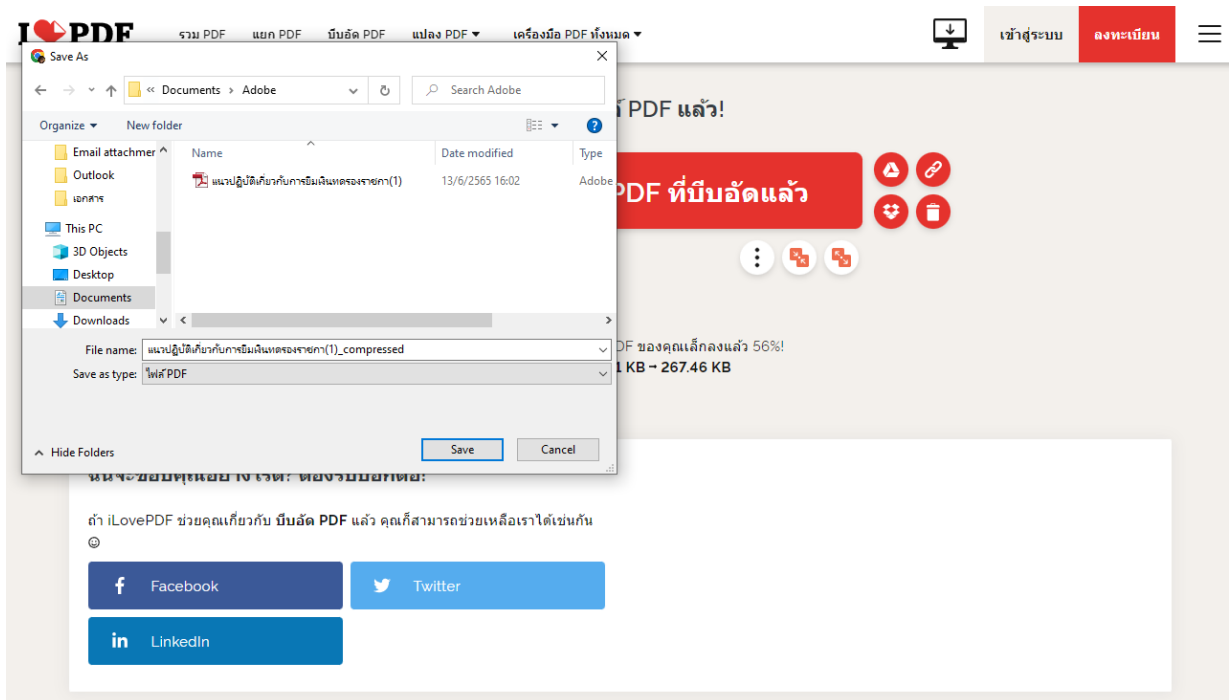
I❤PDF รวม PDF แยก PDF บีบอัด PDF แปลง PDF ▾ เครื่องมือ PDF ทั้งหมด ▾

เข้าสู่ระบบ ลงทะเบียน

Save As

« Documents › Adobe

Search Adobe

Organize ▾ New folder

Email attachmen
Outlook
เอกสาร
This PC
3D Objects
Desktop
Documents
Downloads

| Name | Date modified | Type |
|---|---|---|
| แนวปฏิบัติเกี่ยวกับการยืมเงินทดรองราชการ(1) | 13/6/2565 16:02 | Adobe |

File name: แนวปฏิบัติเกี่ยวกับการยืมเงินทดรองราชการ(1)_compressed

Save as type: ไฟล์ PDF

Hide Folders

Save Cancel

PDF แล้ว!

PDF ที่บีบอัดแล้ว

PDF ของคุณเล็กลงแล้ว 56%!

1 KB → 267.46 KB

นี่จะช่วยคุณอย่างไรดี? ต้องรับบอกต่อ!

ถ้า iLovePDF ช่วยคุณเกี่ยวกับ บีบอัด PDF แล้ว คุณก็สามารถช่วยเหลือเราได้เช่นกัน ☺

Facebook

Twitter

LinkedIn